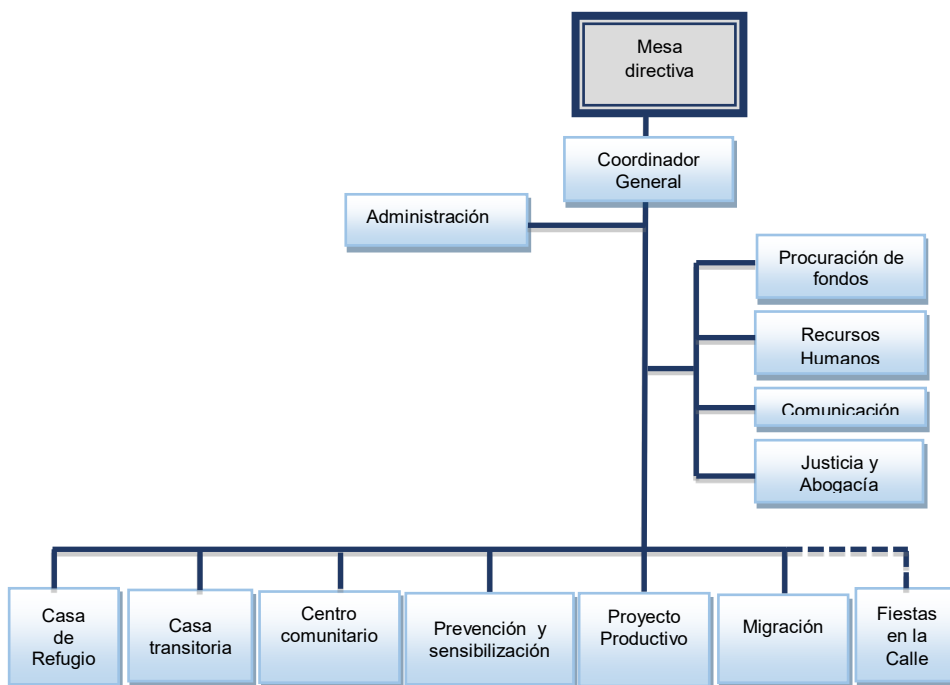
Mesa directiva

Coordinador General

Administración

Procuración de fondos

Recursos Humanos

Comunicación

Justicia y Abogacía

Casa de Refugio

Casa transitoria

Centro comunitario

Prevención y sensibilización

Proyecto Productivo

Migración

Fiestas en la Calle